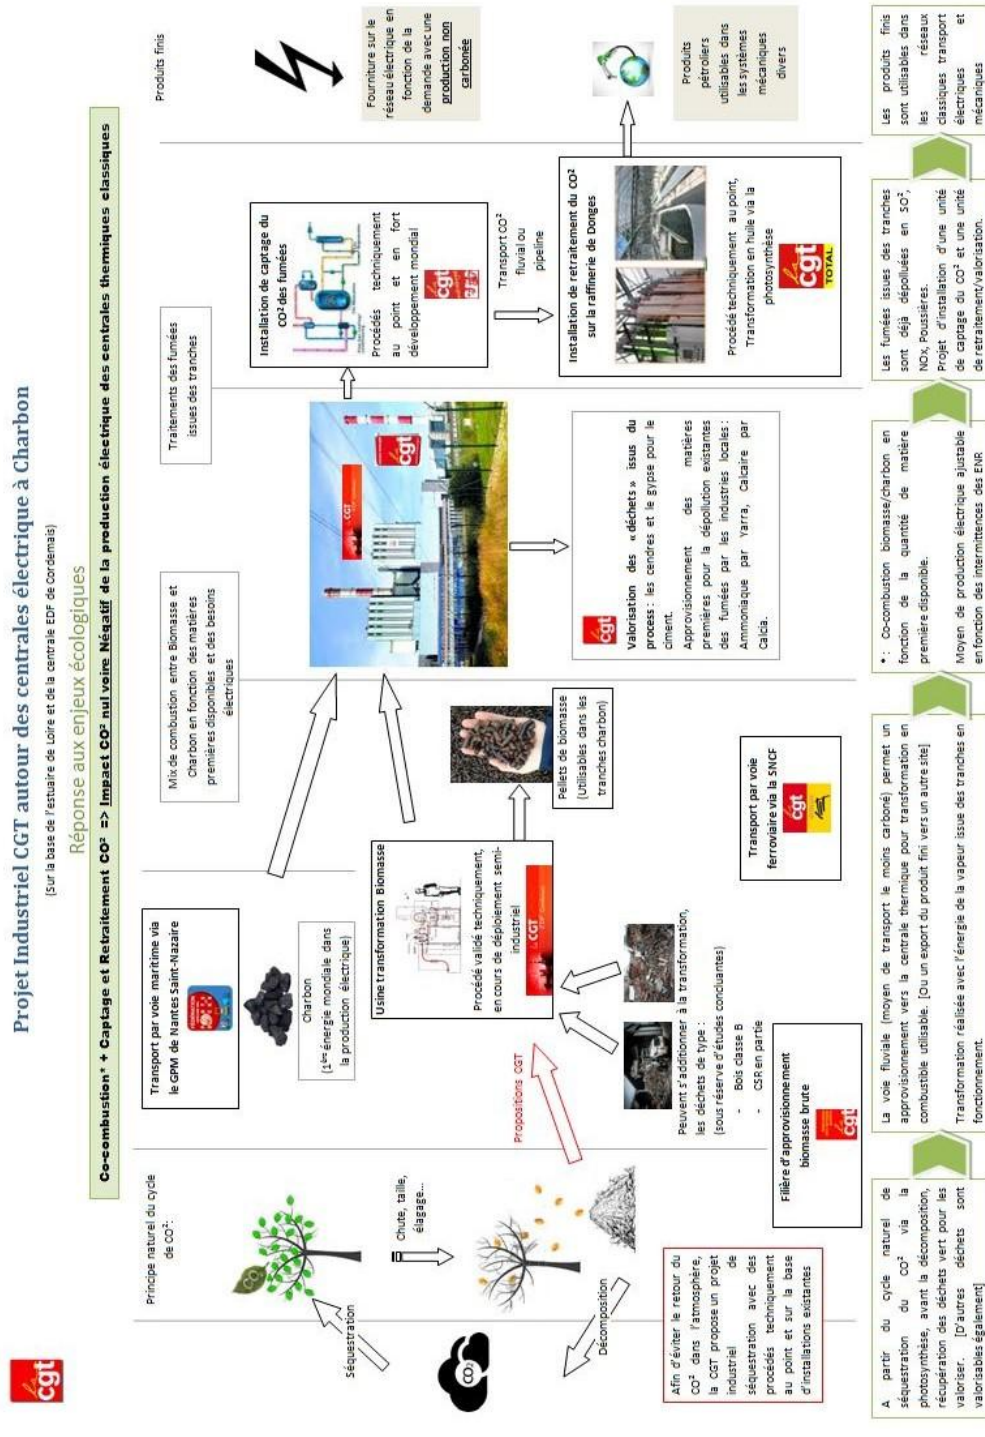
Projet Industriel CGT autour des centrales électrique à Charbon

(Sur la base de l'estuaire de Loire et de la centrale EDF de Cordemais)

Réponse aux enjeux écologiques

Co-combustion* + Captage et Retraitement CO² => Impact CO² nul voire Négatif de la production électrique des centrales thermiques classiques

cgt

Principe naturel du cycle de CO²:

CO²

Séquestration

Chute, taille, élagage...

Décomposition

CO²

Afin d'éviter le retour du CO² dans l'atmosphère, la CGT propose un projet industriel de séquestration avec des procédés techniquement au point et sur la base d'installations existantes

Transport par voie maritime via le GPM de Nantes Saint-Nazaire

Charbon (1ère énergie mondiale dans la production électrique)

Propositions CGT

Usine transformation Biomasse

Procédé validé techniquement, en cours de déploiement semi-industriel

Peuvent s'additionner à la transformation, les déchets de type :
(sous réserve d'études concluantes)
- Bois classe B
- CSR en partie

Filière d'approvisionnement biomasse brute

Pellets de biomasse (Utilisables dans les tranches charbon)

Transport par voie ferroviaire via la SNCF

Mix de combustion entre Biomasse et Charbon en fonction des matières premières disponibles et des besoins électriques

Valorisation des « déchets » issus du process : les cendres et le gypse pour le ciment.
Approvisionnement des matières premières pour la dépollution existantes des fumées par les industries locales : Ammoniaque par Yarra, Calcaire par Calcia.

Traitements des fumées issues des tranches

Installation de captage du CO² des fumées

Procédés techniquement au point et en fort développement mondial

Transport CO² fluvial ou pipeline

Installation de retraitement du CO² sur la raffinerie de Donges

Procédé techniquement au point, Transformation en huile via la photosynthèse

TOTAL

Produits finis

Fourniture sur le réseau électrique en fonction de la demande avec une production non carbonée

Produits pétroliers utilisables dans les systèmes mécaniques divers

A partir du cycle naturel de séquestration du CO² via la photosynthèse, avant la décomposition, récupération des déchets vert pour les valoriser. [D'autres déchets sont valorisables également]

La voie fluviale (moyen de transport le moins carboné) permet un approvisionnement vers la centrale thermique pour transformation en combustible utilisable. [Ou un export du produit fini vers un autre site]

Transformation réalisée avec l'énergie de la vapeur issue des tranches en fonctionnement.

* : Co-combustion biomasse/charbon en fonction de la quantité de matière première disponible.

Moyen de production électrique ajustable en fonction des intermittences des ENR

Les fumées issues des tranches sont déjà dépolluées en SO², NOx, Poussières.
Projet d'installation d'une unité de captage du CO² et une unité de retraitement/valorisation.

Les produits finis sont utilisables dans les réseaux classiques transport électriques et mécaniques